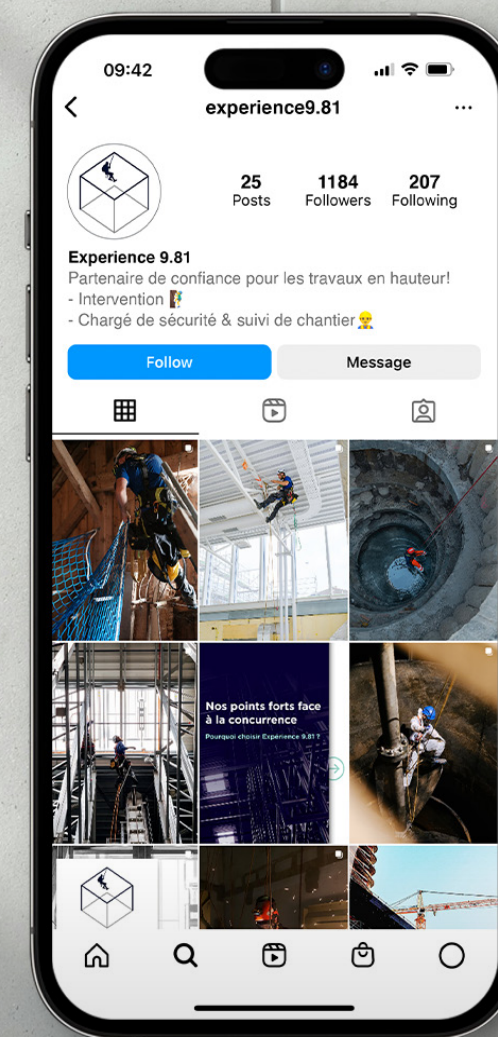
09:42

experience9.81

25
Posts

1184
Followers

207
Following

Experience 9.81
Partenaire de confiance pour les travaux en hauteur!
- Intervention
- Chargé de sécurité & suivi de chantier

Follow

Message

Nos points forts face à la concurrence
Pourquoi choisir Experience 9.81 ?